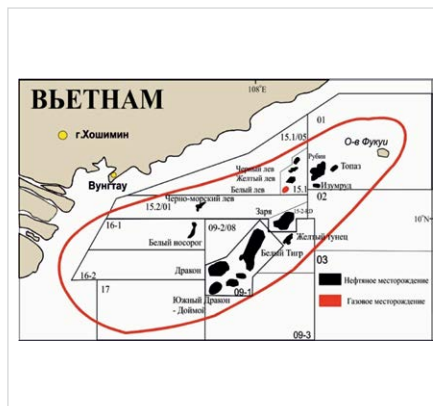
ВЬЕТНАМ

108°E

г.Хошимин

Вунгтау

О-в Фукуи

01

15.1/05

Рубин

Топаз

Черный лев

Желтый лев

Белый лев

15.1

Изумруд

02

Черно-морский лев

15.2/01

Заря

16-1

09-2/08

Желтый тунец

Белый восорог

Белый Тигр

10°N

16-2

Дракон

03

17

09-1

Южный Дракон - Доймой

09-3

Нефтяное месторождение

Газовое месторождение